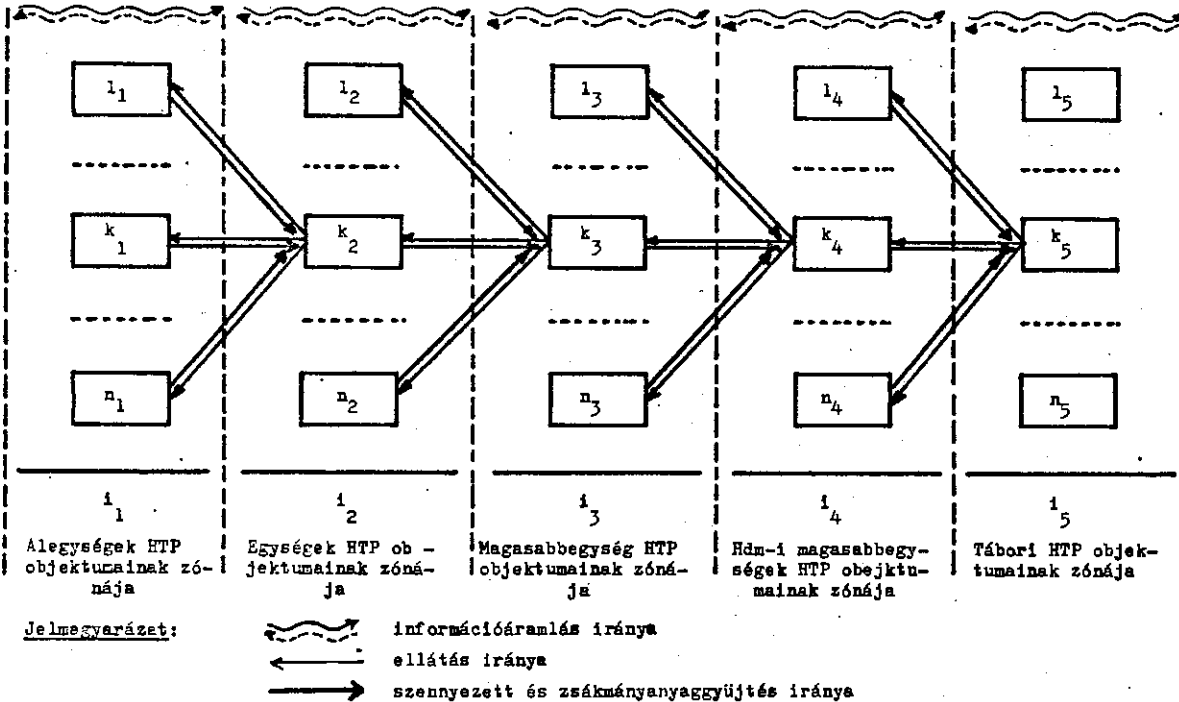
$1_1$

$k_1$

$n_1$

$i_1$

Alegységek HTP objektumainak zónája

$1_2$

$k_2$

$n_2$

$i_2$

Egységek HTP objektumainak zónája

$1_3$

$k_3$

$n_3$

$i_3$

Magasabbegység HTP objektumainak zónája

$1_4$

$k_4$

$n_4$

$i_4$

Hdm-i magasabbegységek HTP obejktumainak zónája

$1_5$

$k_5$

$n_5$

$i_5$

Tábori HTP objektumainak zónája

Jelmegyarázat:

információáramlás iránya

ellátás iránya

szennyezett és zsákmányanyaggyűjtés iránya